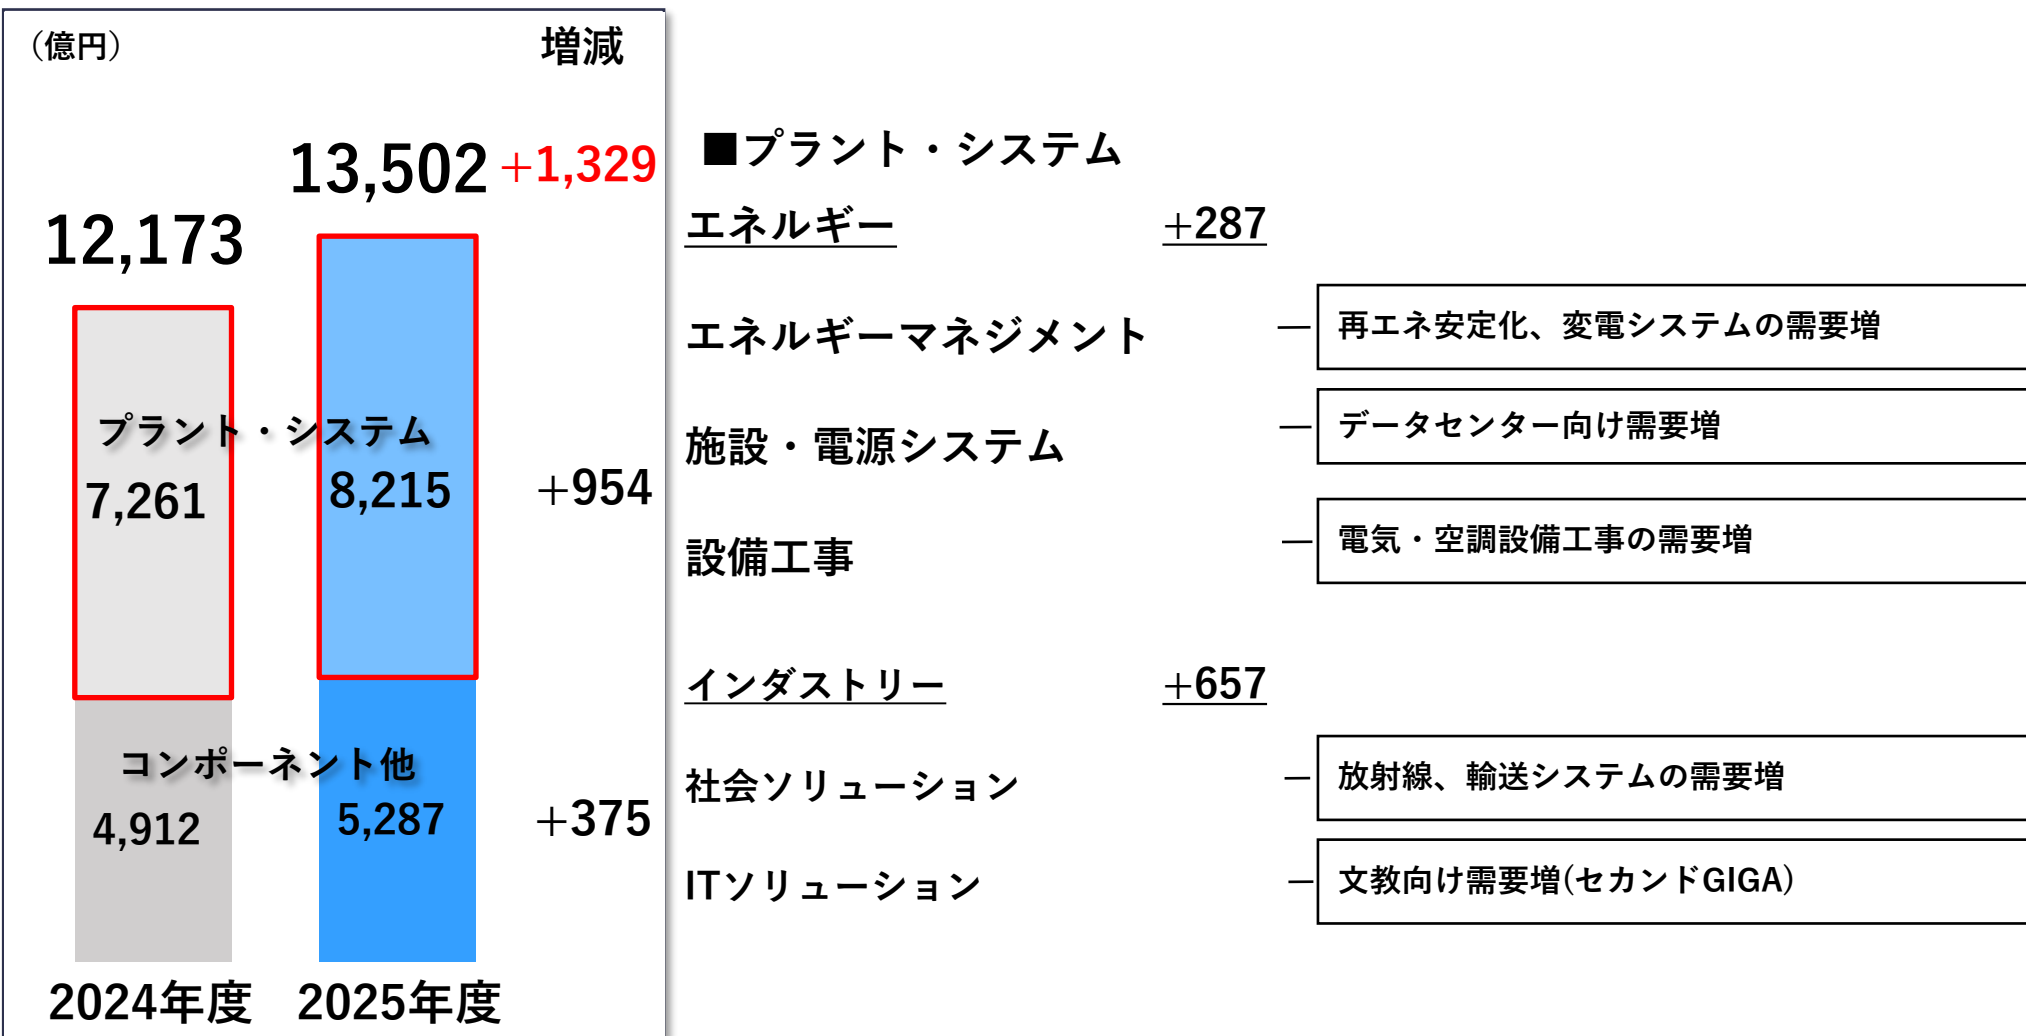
(億円)

増減

13,502 +1,329

12,173

プラント・システム

7,261

8,215

+954

コンポーネント他

4,912

5,287

+375

2024年度 2025年度

■プラント・システム

エネルギー +287

エネルギーマネジメント

再エネ安定化、変電システムの需要増

施設・電源システム

データセンター向け需要増

設備工事

電気・空調設備工事の需要増

インダストリー +657

社会ソリューション

放射線、輸送システムの需要増

ITソリューション

文教向け需要増(セカンドGIGA)